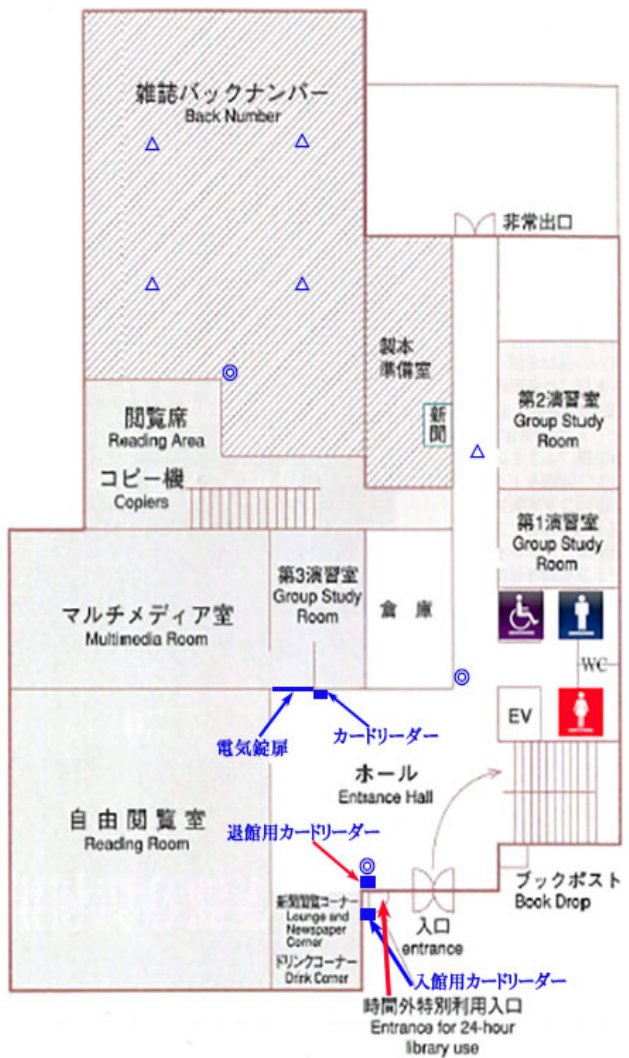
雑誌バックナンバー
Back Number

非常出口

製本
準備室

新
聞

第2演習室
Group Study Room

閲覧席
Reading Area

コピー機
Copiers

第1演習室
Group Study Room

マルチメディア室
Multimedia Room

第3演習室
Group Study Room

倉庫

WC

EV

電気錠扉

カードリーダー

ホール
Entrance Hall

自由閲覧室
Reading Room

退館用カードリーダー

ブックポスト
Book Drop

新聞閲覧コーナー
Lounge and Newspaper Corner

ドリンクコーナー
Drink Corner

入口
entrance

入館用カードリーダー

時間外特別利用入口
Entrance for 24-hour library use